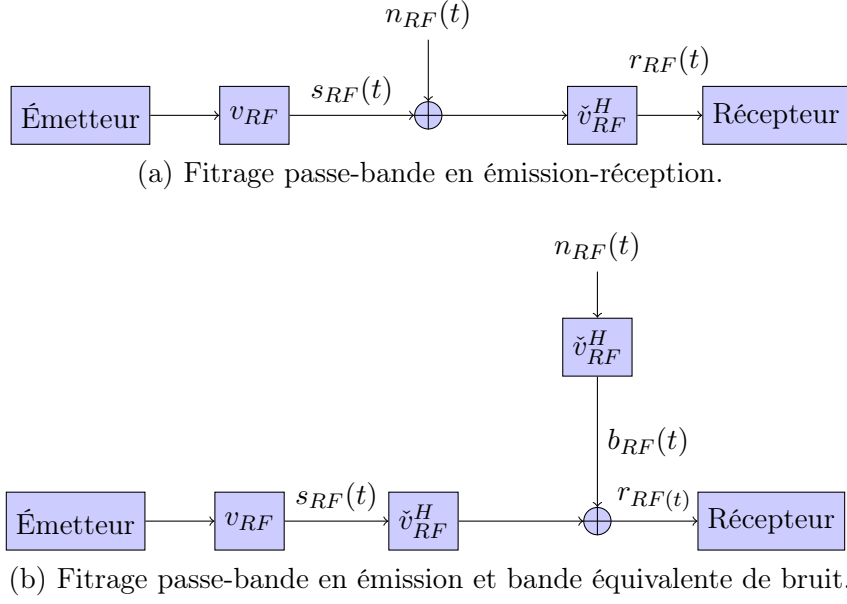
$n_{RF}(t)$

$r_{RF}(t)$

Émetteur $v_{RF}$ $s_{RF}(t)$ $\check{v}_{RF}^{H}$ Récepteur

(a) Fitrage passe-bande en émission-réception.

$n_{RF}(t)$

$\check{v}_{RF}^{H}$

$b_{RF}(t)$

Émetteur $v_{RF}$ $s_{RF}(t)$ $\check{v}_{RF}^{H}$ $r_{RF(t)}$ Récepteur

(b) Fitrage passe-bande en émission et bande équivalente de bruit.